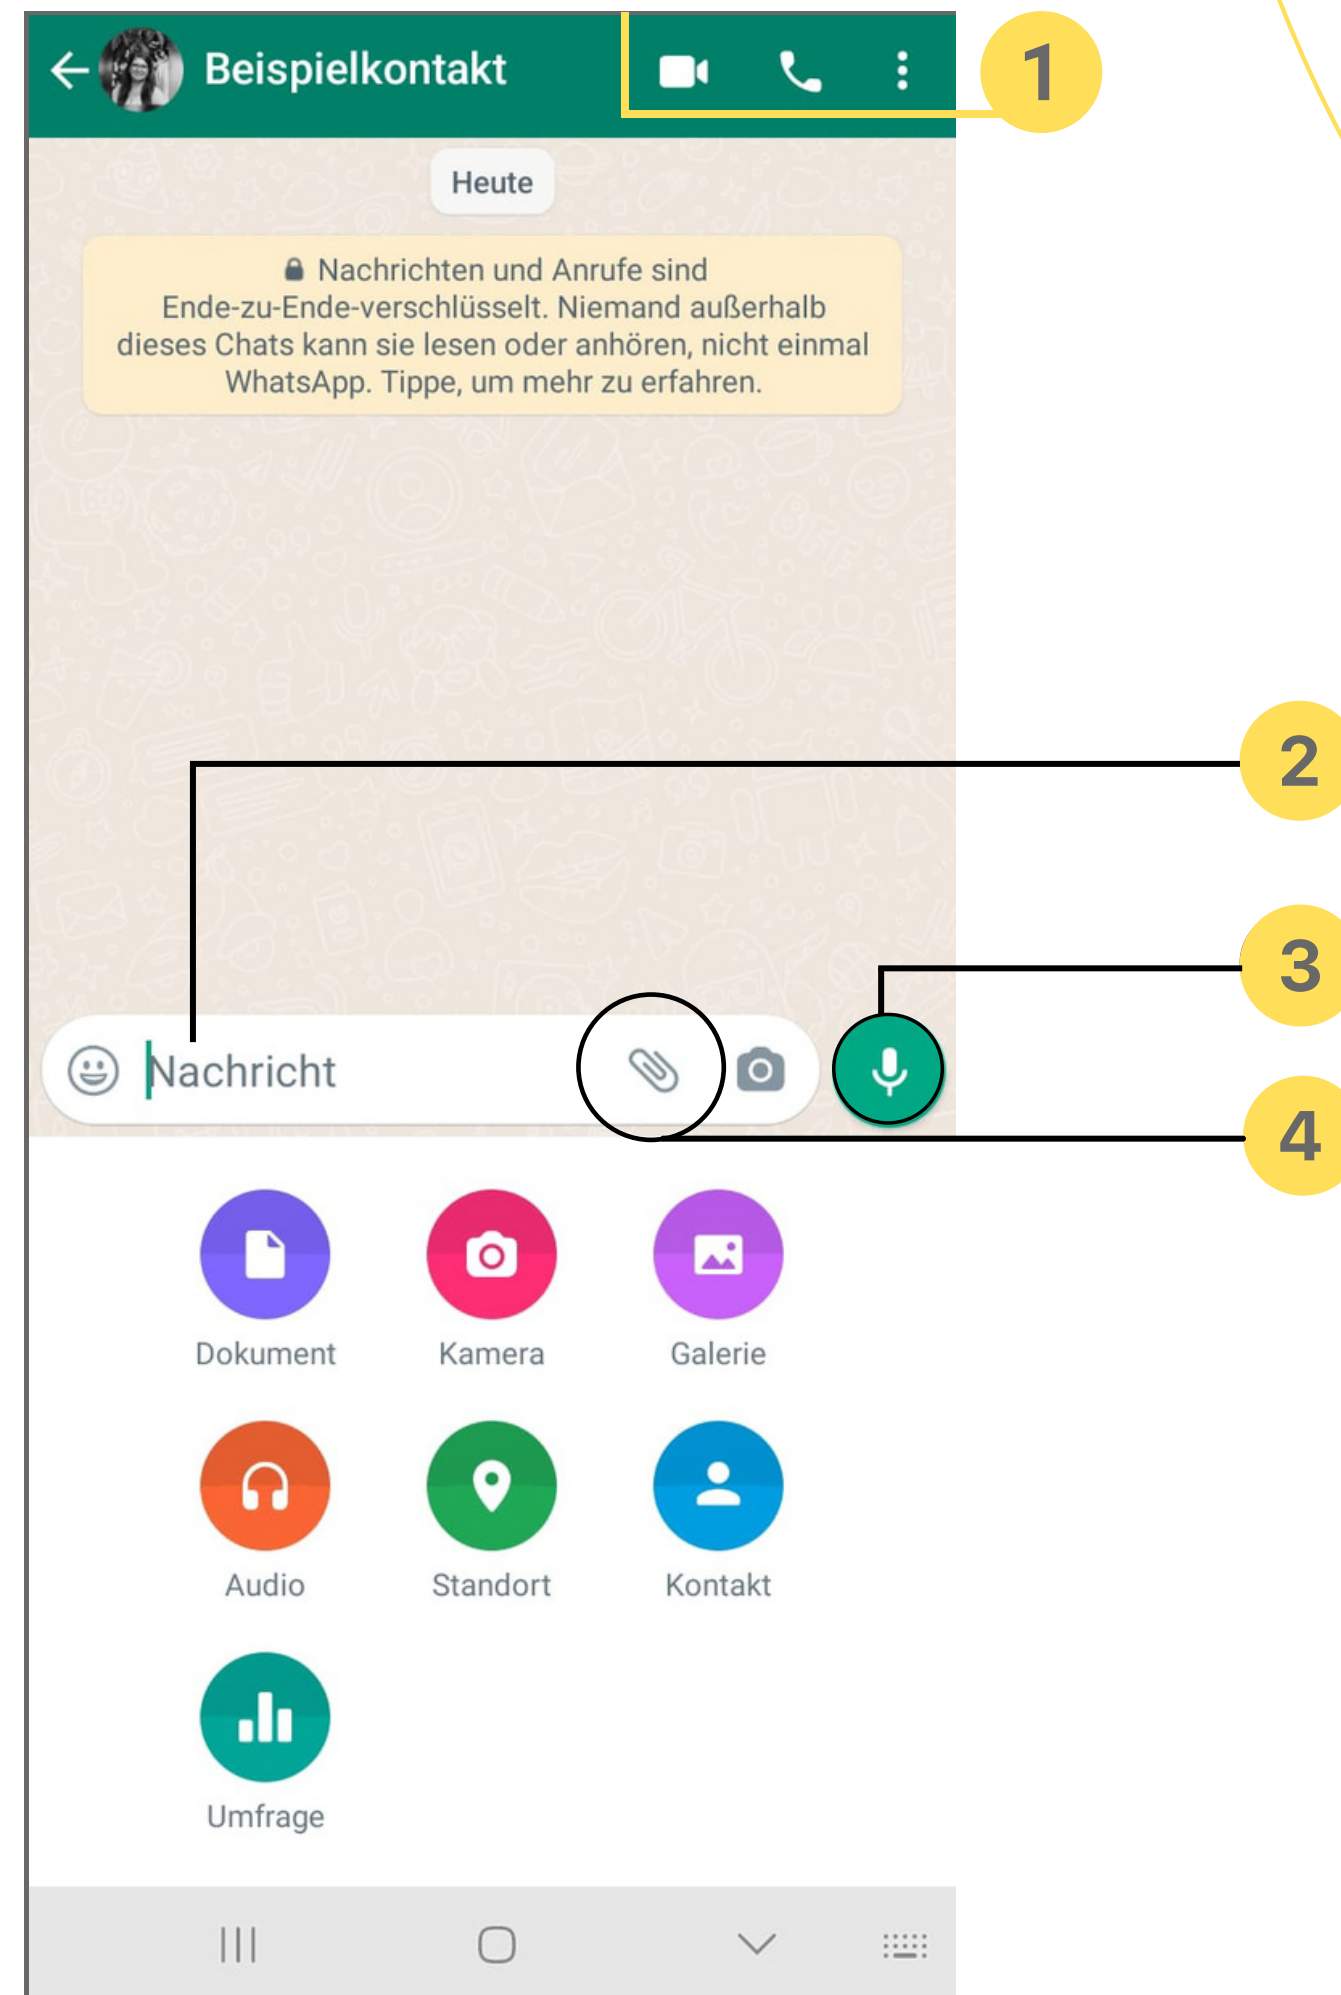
Beispielkontakt

1

Heute

Nachrichten und Anrufe sind Ende-zu-Ende-verschlüsselt. Niemand außerhalb dieses Chats kann sie lesen oder anhören, nicht einmal WhatsApp. Tippe, um mehr zu erfahren.

2

3

Nachricht

4

Dokument

Kamera

Galerie

Audio

Standort

Kontakt

Umfrage